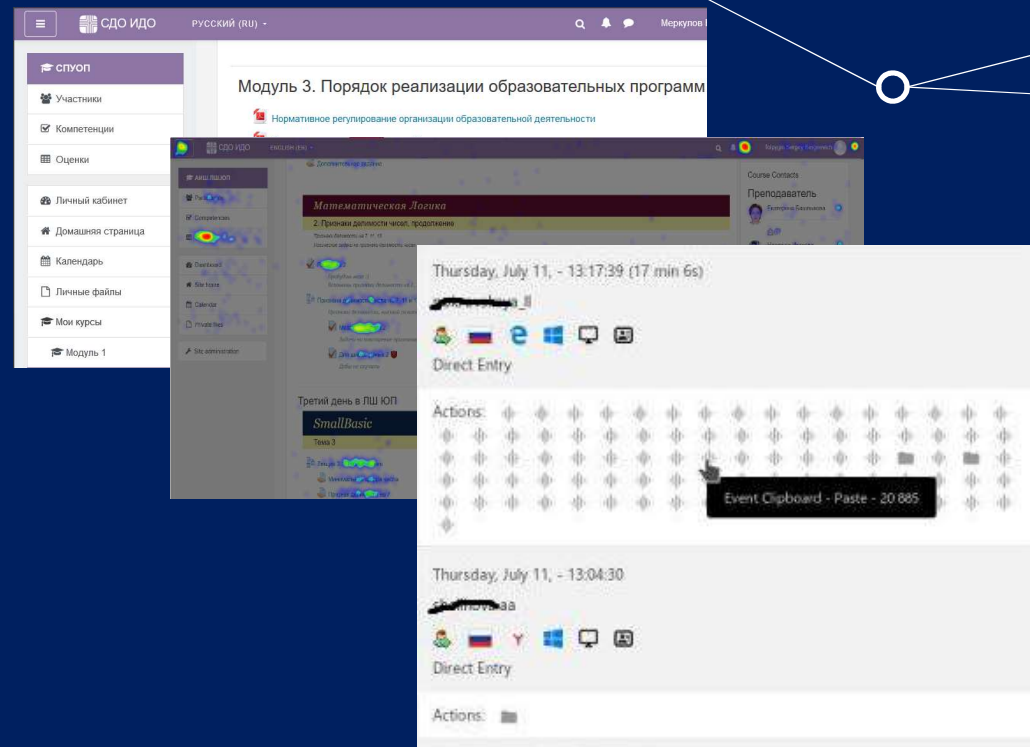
СДО ИДО РУССКИЙ (RU) Меркулов

СПУОП
Участники
Компетенции
Оценки
Личный кабинет
Домашняя страница
Календарь
Личные файлы
Мои курсы
Модуль 1

Модуль 3. Порядок реализации образовательных программ

Нормативное регулирование организации образовательной деятельности

СДО ИДО ENGLISH (EN)

Дополнительное задание

Математическая Логика
2. Признаки делимости чисел, продолжение

Course Contacts
Преподаватель

Dashboard
Site home
Calendar
Private files
Site administration

Третий день в ЛШ ЮП
SmallBasic
Тема 3

Thursday, July 11, - 13:17:39 (17 min 6s)
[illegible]
Direct Entry

Actions:
Event Clipboard - Paste - 20 885

Thursday, July 11, - 13:04:30
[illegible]aa
Direct Entry

Actions: